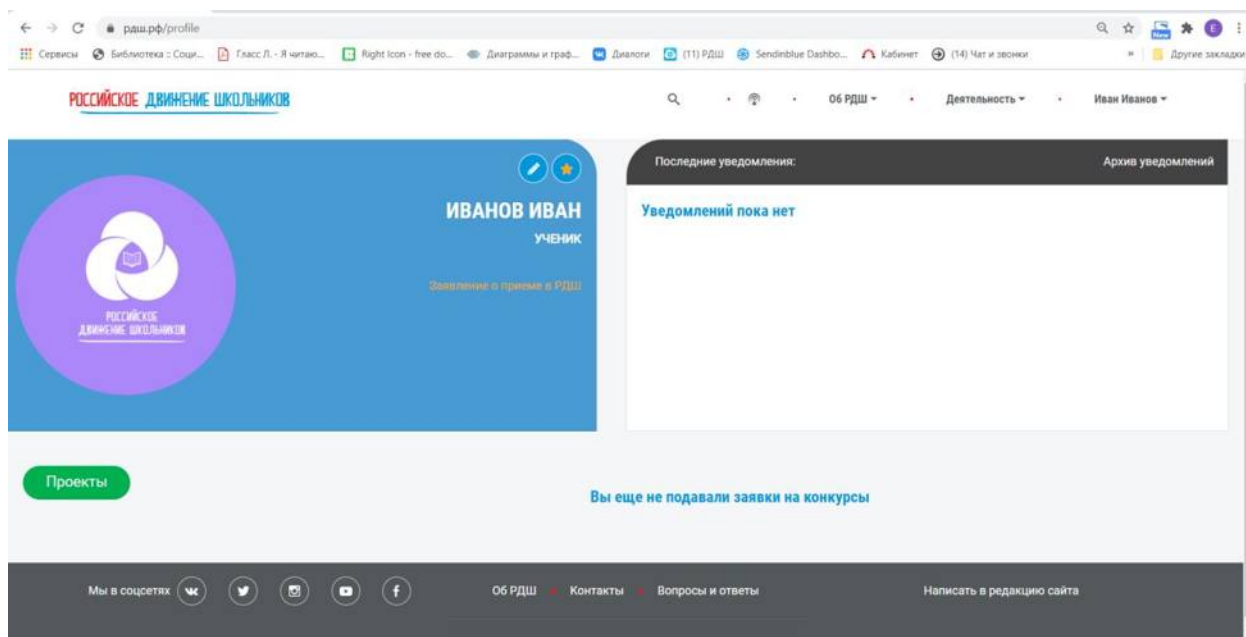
рдш.рф/profile

Сервисы Библиотека :: Соци... Гласс Л. - Я читаю... Right Icon - free do... Диаграммы и граф... Диалоги (11) РДШ Sendinblue Dashbo... Кабинет (14) Чат и звонки Другие закладки

РОССИЙСКОЕ ДВИЖЕНИЕ ШКОЛЬНИКОВ

Об РДШ Деятельность Иван Иванов

РОССИЙСКОЕ ДВИЖЕНИЕ ШКОЛЬНИКОВ

ИВАНОВ ИВАН
УЧЕНИК

Заявление о приеме в РДШ

Последние уведомления:
Архив уведомлений

Уведомлений пока нет

Проекты

Вы еще не подавали заявки на конкурсы

Мы в соцсетях

Об РДШ Контакты Вопросы и ответы

Написать в редакцию сайта